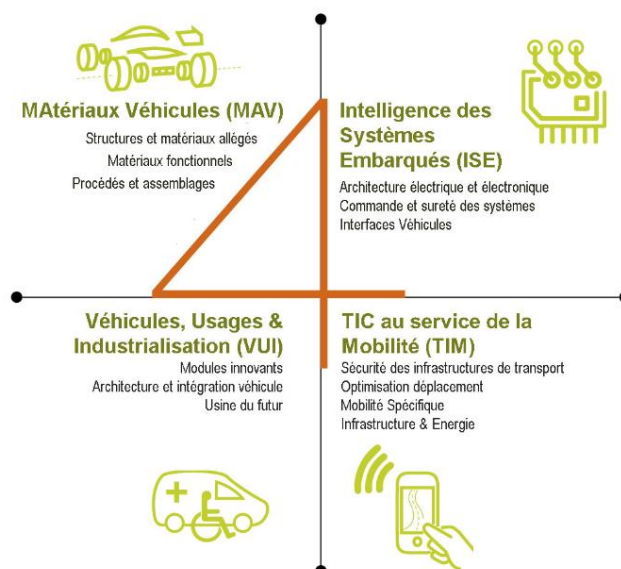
MAtériaux Véhicules (MAV)
Structures et matériaux allégés
Matériaux fonctionnels
Procédés et assemblages

Intelligence des Systèmes Embarqués (ISE)
Architecture électrique et électronique
Commande et sureté des systèmes
Interfaces Véhicules

Véhicules, Usages & Industrialisation (VUI)
Modules innovants
Architecture et intégration véhicule
Usine du futur

TIC au service de la Mobilité (TIM)
Sécurité des infrastructures de transport
Optimisation déplacement
Mobilité Spécifique
Infrastructure & Energie